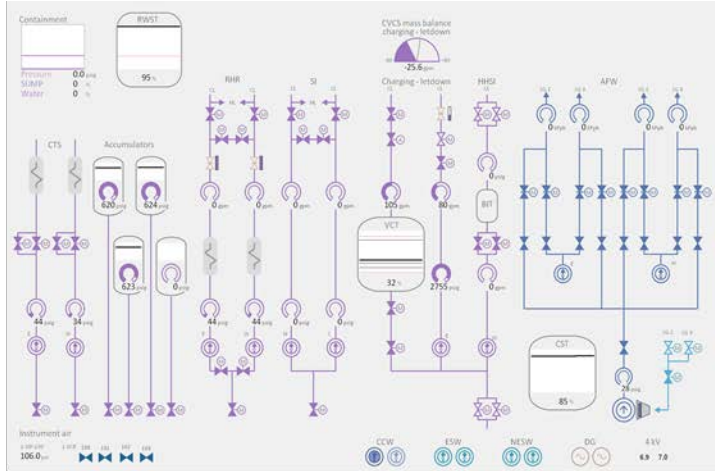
Containment

Pressure 0.0 psig
SUMP 0 in
Water 0 %

RWST

95 %

CVCS mass balance
charging - letdown

-25.6 gpm

Charging - letdown

RHR

SI

HHSI

AFW

CTS

Accumulators

620 psig

624 psig

623 psig

0 psig

0 gpm

0 gpm

0 gpm

0 gpm

105 gpm

80 gpm

0 psig

BIT

0 gpm

0 klb/h

0 klb/h

0 klb/h

0 klb/h

VCT

32 %

2755 psig

44 psig

34 psig

44 psig

44 psig

CST

85 %

28 psig

Instrument air

106.0 psi

CCW

ESW

NESW

DG

4 kV

6.9

7.0